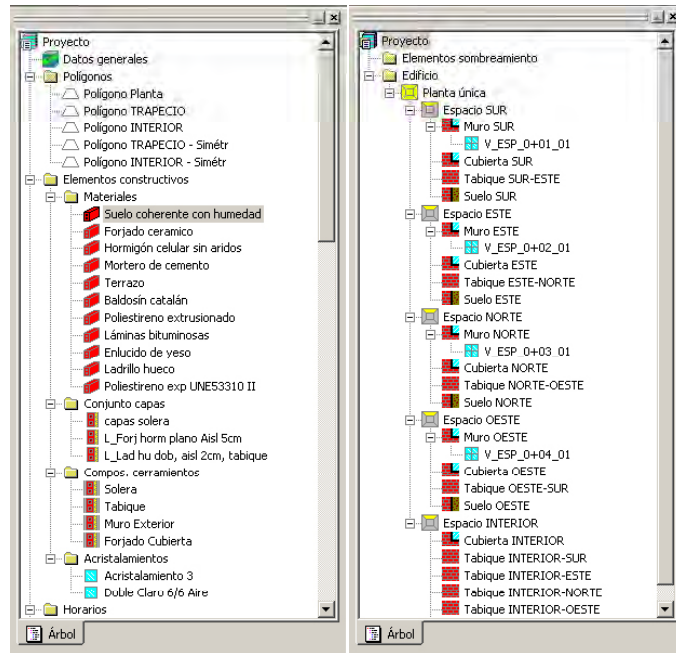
Proyecto
Datos generales
Polígonos
Polígono Planta
Polígono TRAPECIO
Polígono INTERIOR
Polígono TRAPECIO - Simétr
Polígono INTERIOR - Simétr
Elementos constructivos
Materiales
Suelo coherente con humedad
Forjado ceramico
Hormigón celular sin aridos
Mortero de cemento
Terrazo
Baldosín catalán
Poliestireno extrusionado
Láminas bituminosas
Enlucido de yeso
Ladrillo hueco
Poliestireno exp UNE53310 II
Conjunto capas
capas solera
L_Forj horm plano Aisl 5cm
L_Lad hu dob, aisl 2cm, tabique
Compos. cerramientos
Solera
Tabique
Muro Exterior
Forjado Cubierta
Acristalamientos
Acristalamiento 3
Doble Claro 6/6 Aire
Horarios
Árbol

Proyecto
Elementos sombreamiento
Edificio
Planta única
Espacio SUR
Muro SUR
V_ESP_0+01_01
Cubierta SUR
Tabique SUR-ESTE
Suelo SUR
Espacio ESTE
Muro ESTE
V_ESP_0+02_01
Cubierta ESTE
Tabique ESTE-NORTE
Suelo ESTE
Espacio NORTE
Muro NORTE
V_ESP_0+03_01
Cubierta NORTE
Tabique NORTE-OESTE
Suelo NORTE
Espacio OESTE
Muro OESTE
V_ESP_0+04_01
Cubierta OESTE
Tabique OESTE-SUR
Suelo OESTE
Espacio INTERIOR
Cubierta INTERIOR
Tabique INTERIOR-SUR
Tabique INTERIOR-ESTE
Tabique INTERIOR-NORTE
Tabique INTERIOR-OESTE
Árbol